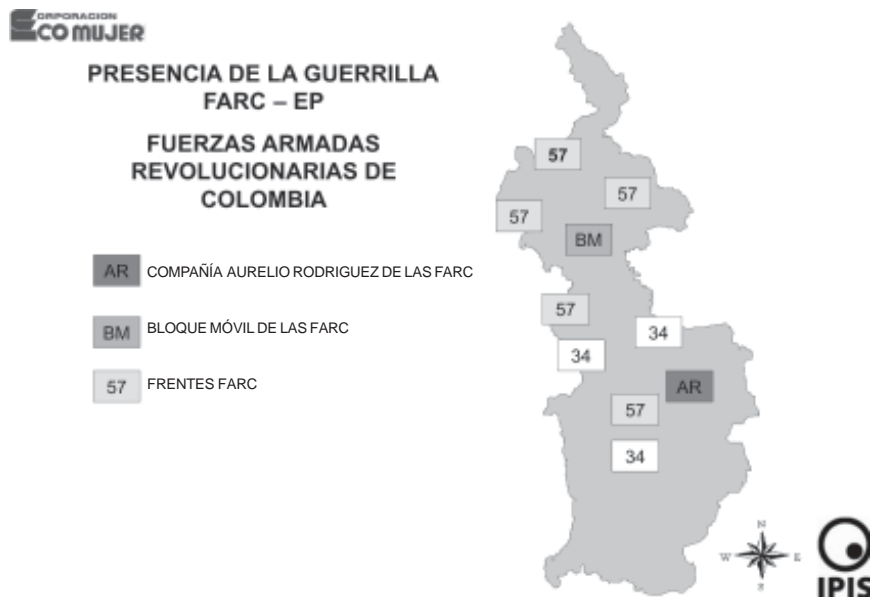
CORPORACION ECO MUJER

PRESENCIA DE LA GUERRILLA FARC – EP

FUERZAS ARMADAS REVOLUCIONARIAS DE COLOMBIA

AR COMPAÑÍA AURELIO RODRIGUEZ DE LAS FARC

BM BLOQUE MÓVIL DE LAS FARC

57 FRENTES FARC

57

57

57

BM

57

34

34

AR

57

34

N
W E
S

IPIS